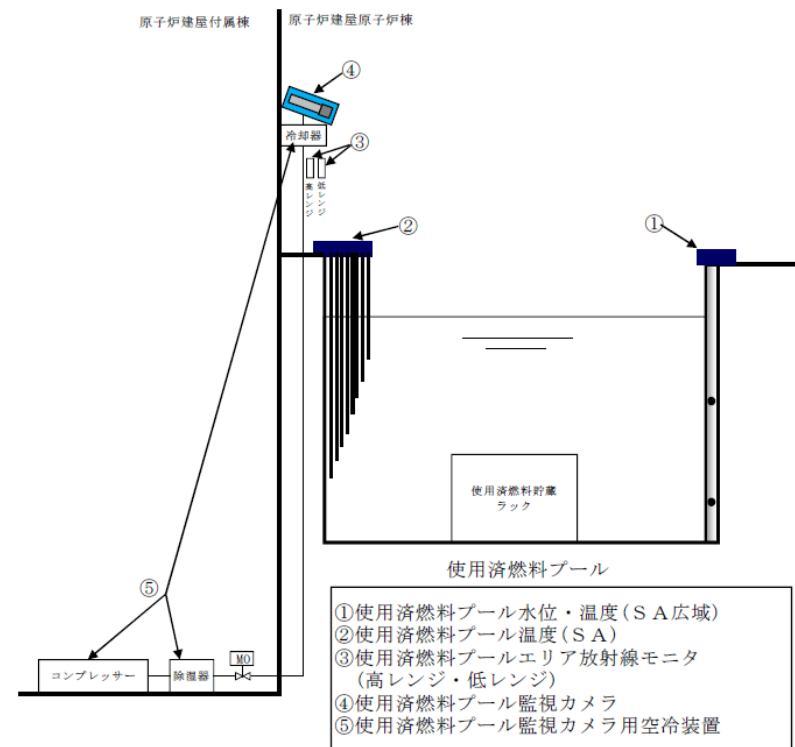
原子炉建屋付属棟

原子炉建屋原子炉棟

④

冷却器

③

高レンジ

低レンジ

②

①

使用済燃料貯蔵ラック

使用済燃料プール

⑤

コンプレッサー

除湿器

MO

①使用済燃料プール水位・温度（ＳＡ広域）
②使用済燃料プール温度（ＳＡ）
③使用済燃料プールエリア放射線モニタ
（高レンジ・低レンジ）
④使用済燃料プール監視カメラ
⑤使用済燃料プール監視カメラ用空冷装置